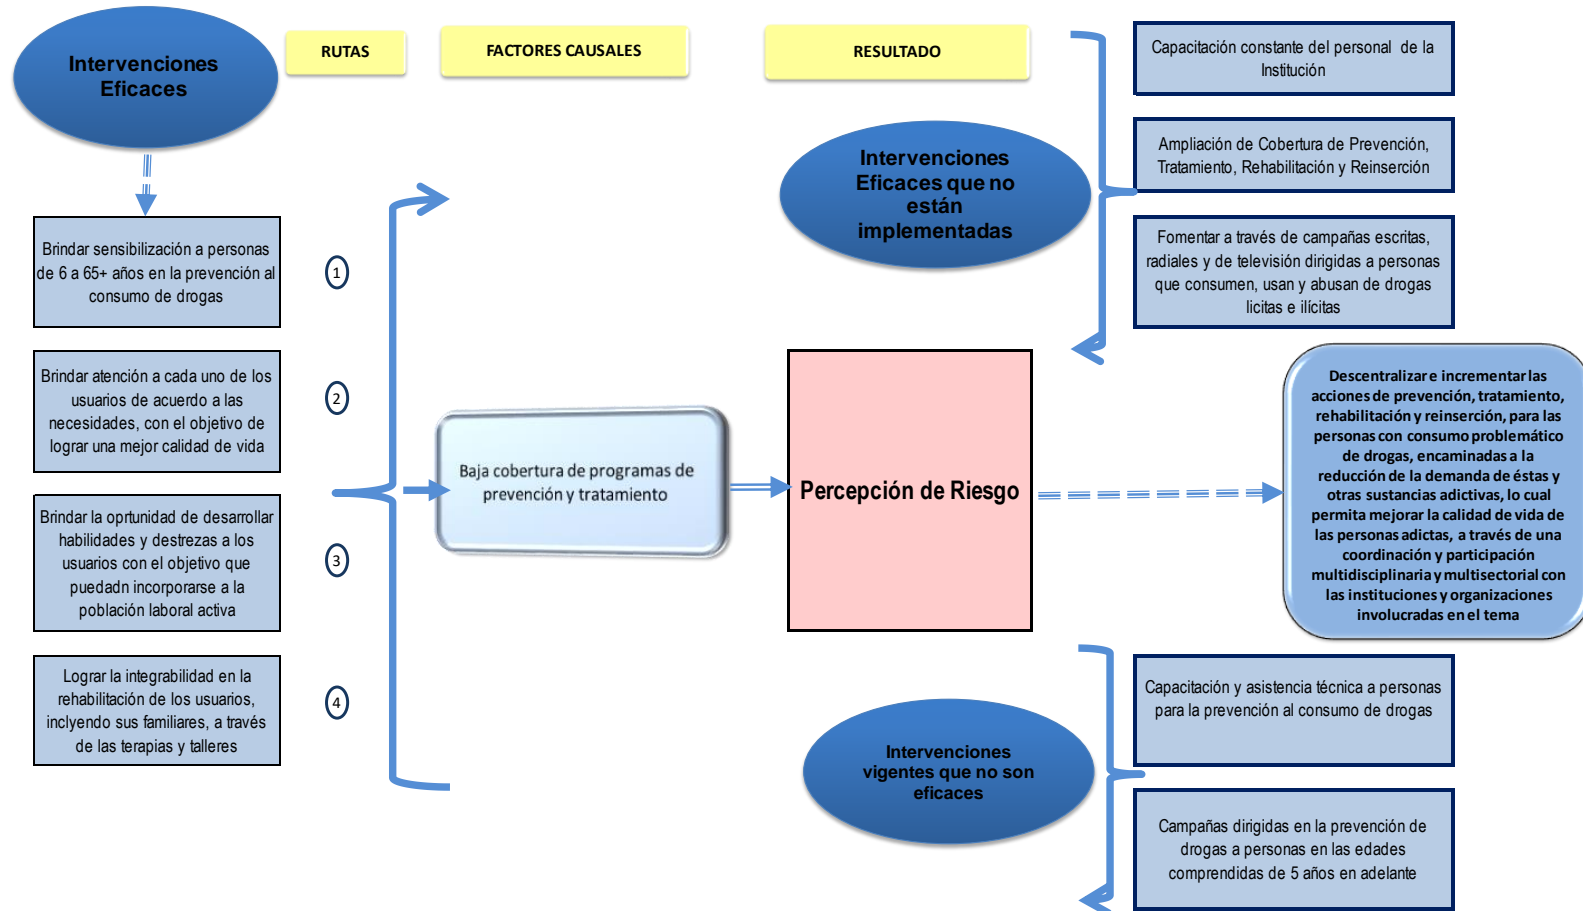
Intervenciones Eficaces

RUTAS

FACTORES CAUSALES

RESULTADO

Capacitación constante del personal de la Institución

Ampliación de Cobertura de Prevención, Tratamiento, Rehabilitación y Reinserción

Fomentar a través de campañas escritas, radiales y de televisión dirigidas a personas que consumen, usan y abusan de drogas licitas e ilícitas

Intervenciones Eficaces que no están implementadas

Brindar sensibilización a personas de 6 a 65+ años en la prevención al consumo de drogas

1

Brindar atención a cada uno de los usuarios de acuerdo a las necesidades, con el objetivo de lograr una mejor calidad de vida

2

Brindar la oprtunidad de desarrollar habilidades y destrezas a los usuarios con el objetivo que puedadn incorporarse a la población laboral activa

3

Lograr la integrabilidad en la rehabilitación de los usuarios, inclyendo sus familiares, a través de las terapias y talleres

4

Baja cobertura de programas de prevención y tratamiento

Percepción de Riesgo

Descentralizar e incrementar las acciones de prevención, tratamiento, rehabilitación y reinserción, para las personas con consumo problemático de drogas, encaminadas a la reducción de la demanda de éstas y otras sustancias adictivas, lo cual permita mejorar la calidad de vida de las personas adictas, a través de una coordinación y participación multidisciplinaria y multisectorial con las instituciones y organizaciones involucradas en el tema

Capacitación y asistencia técnica a personas para la prevención al consumo de drogas

Intervenciones vigentes que no son eficaces

Campañas dirigidas en la prevención de drogas a personas en las edades comprendidas de 5 años en adelante